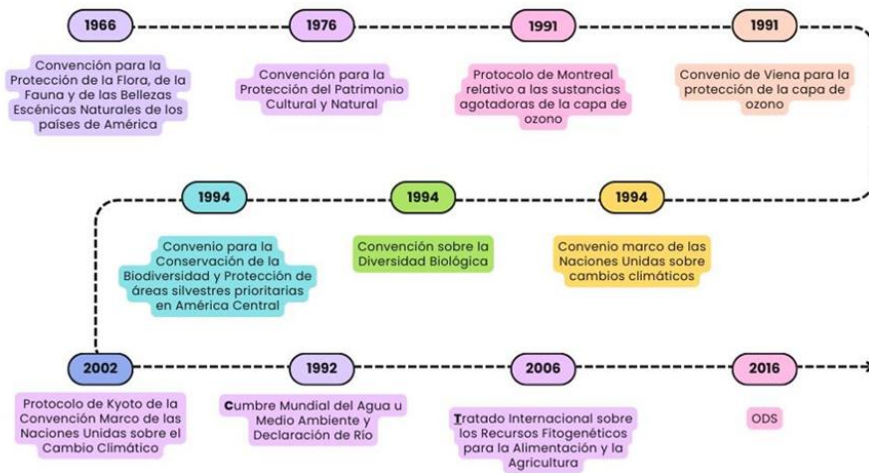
1966

Convención para la Protección de la Flora, de la Fauna y de las Bellezas Escénicas Naturales de los países de América

1976

Convención para la Protección del Patrimonio Cultural y Natural

1991

Protocolo de Montreal relativo a las sustancias agotadoras de la capa de ozono

1991

Convenio de Viena para la protección de la capa de ozono

1994

Convenio marco de las Naciones Unidas sobre cambios climáticos

1994

Convención sobre la Diversidad Biológica

1994

Convenio para la Conservación de la Biodiversidad y Protección de áreas silvestres prioritarias en América Central

2002

Protocolo de Kyoto de la Convención Marco de las Naciones Unidas sobre el Cambio Climático

1992

Cumbre Mundial del Agua u Medio Ambiente y Declaración de Río

2006

Tratado Internacional sobre los Recursos Fitogenéticos para la Alimentación y la Agricultura

2016

ODS